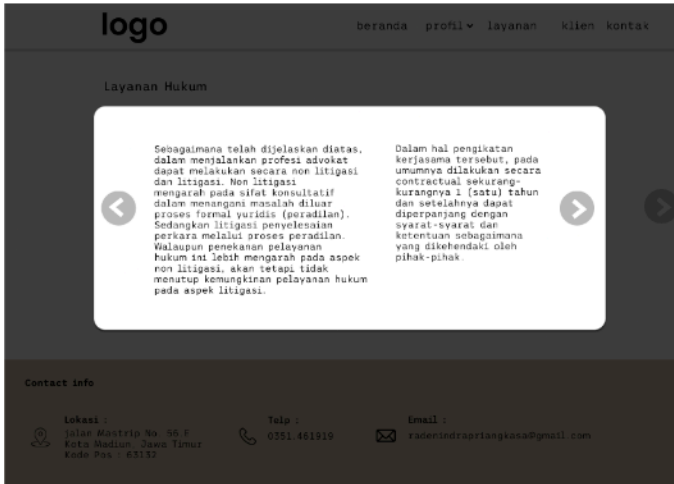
logo

beranda profil layanan klien kontak

Layanan Hukum

Sebagaimana telah dijelaskan diatas, dalam menjalankan profesi advokat dapat melakukan secara non litigasi dan litigasi. Non litigasi mengarah pada sifat konsultatif dalam menangani masalah diluar proses formal yuridis (peradilan). Sedangkan litigasi penyelesaian perkara melalui proses peradilan. Walaupun penekanan pelayanan hukum ini lebih mengarah pada aspek non litigasi, akan tetapi tidak menutup kemungkinan pelayanan hukum pada aspek litigasi.

Dalam hal pengikatan kerjasama tersebut, pada umumnya dilakukan secara contractual sekurang-kurangnya 1 (satu) tahun dan setelahnya dapat diperpanjang dengan syarat-syarat dan ketentuan sebagaimana yang dikehendaki oleh pihak-pihak.

Contact info

Lokasi :
Jalan Mastrip No. 56.E
Kota Madiun, Jawa Timur
Kode Pos : 63132

Telp :
0351.461919

Email :
radenindrapriangkasa@gmail.com